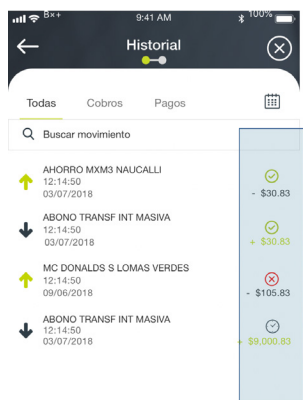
B×+ 9:41 AM 100%

Historial

Todas Cobros Pagos

Buscar movimiento

AHORRO MXM3 NAUCALLI
12:14:50
03/07/2018
- $30.83

ABONO TRANSF INT MASIVA
12:14:50
03/07/2018
+ $30.83

MC DONALDS S LOMAS VERDES
12:14:50
09/06/2018
- $105.83

ABONO TRANSF INT MASIVA
12:14:50
03/07/2018
+ $9,000.83